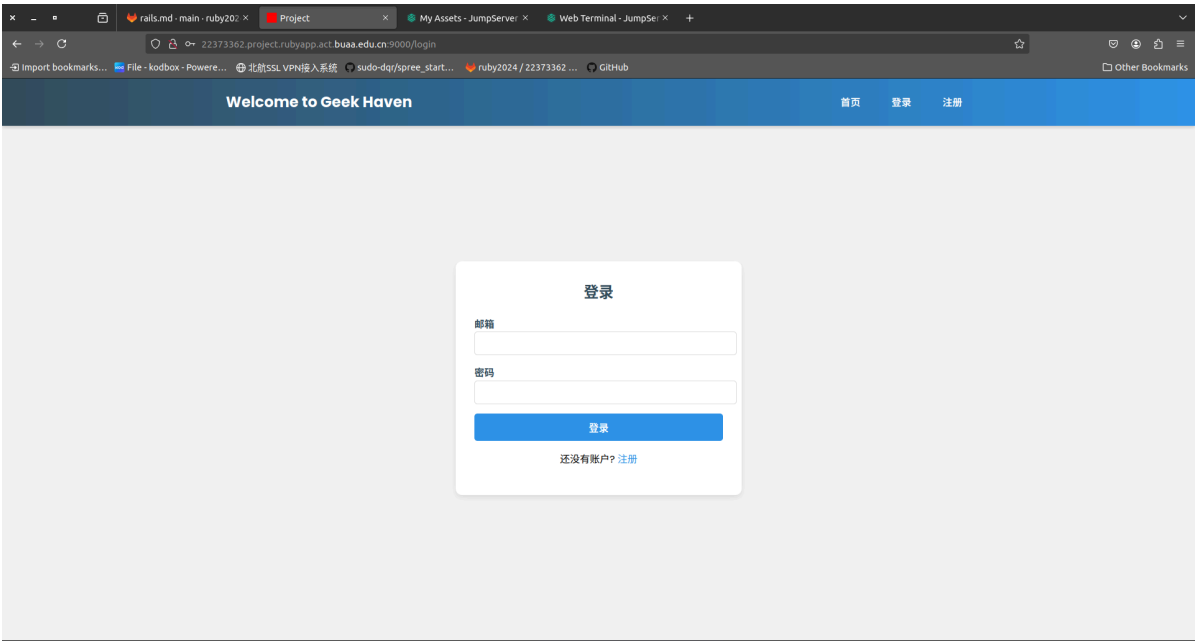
rails.md · main · ruby202 ×
Project ×
My Assets - JumpServer ×
Web Terminal - JumpSer ×
+

22373362.project.rubyapp.act.buaa.edu.cn:9000/login

Import bookmarks... File - kodbox - Powere... 北航SSL VPN接入系统 sudo-dqr/spree_start... ruby2024 / 22373362 ... GitHub
Other Bookmarks

Welcome to Geek Haven
首页 登录 注册

登录

邮箱

密码

登录

还没有账户? 注册